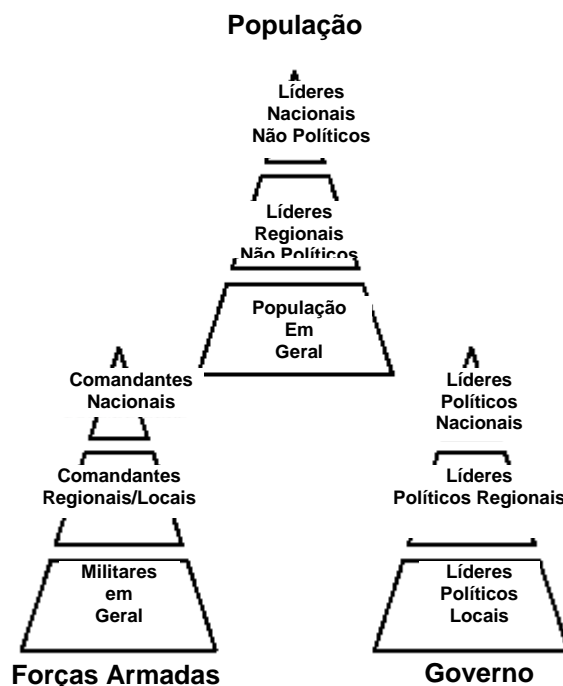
População

Líderes Nacionais Não Políticos

Líderes Regionais Não Políticos

População Em Geral

Comandantes Nacionais

Comandantes Regionais/Locais

Militares em Geral

Forças Armadas

Líderes Políticos Nacionais

Líderes Políticos Regionais

Líderes Políticos Locais

Governo